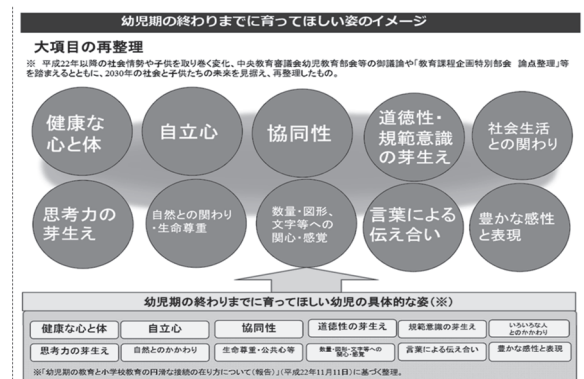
幼児期の終わりまでに育ってほしい姿のイメージ

大項目の再整理

※ 平成22年以降の社会情勢や子供を取り巻く変化、中央教育審議会幼児教育部会等の御議論や「教育課程企画特別部会 論点整理」等を踏まえるとともに、2030年の社会と子供たちの未来を見据え、再整理したもの。

健康な心と体

自立心

協同性

道徳性・規範意識の芽生え

社会生活との関わり

思考力の芽生え

自然との関わり・生命尊重

数量・図形、文字等への関心・感覚

言葉による伝え合い

豊かな感性と表現

幼児期の終わりまでに育ってほしい幼児の具体的な姿（※）

| 健康な心と体 | 自立心 | 協同性 | 道徳性の芽生え | 規範意識の芽生え | いろいろな人とのかかわり |
|---|---|---|---|---|---|
| 思考力の芽生え | 自然とのかかわり | 生命尊重・公共心等 | 数量・図形・文字等への関心・感覚 | 言葉による伝え合い | 豊かな感性と表現 |

※「幼児期の教育と小学校教育の円滑な接続の在り方について（報告）」（平成22年11月11日）に基づく整理。